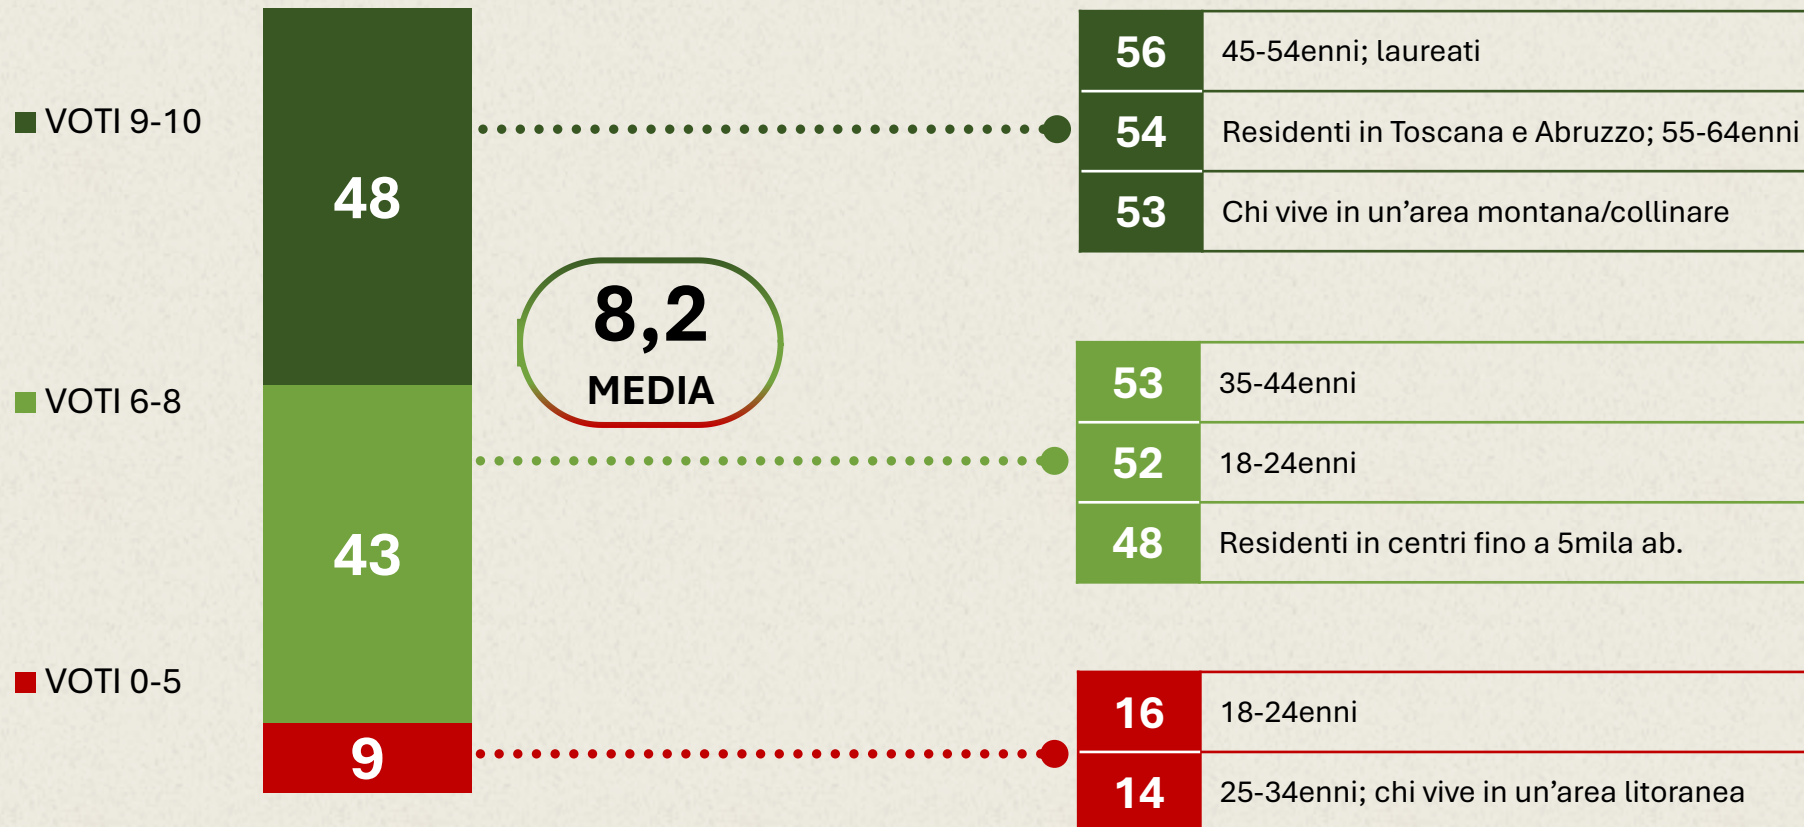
VOTI 9-10

VOTI 6-8

VOTI 0-5

48

43

9

8,2
MEDIA

| 56 | 45-54enni; laureati |
|---|---|
| 54 | Residenti in Toscana e Abruzzo; 55-64enni |
| 53 | Chi vive in un’area montana/collinare |

| 53 | 35-44enni |
|---|---|
| 52 | 18-24enni |
| 48 | Residenti in centri fino a 5mila ab. |

| 16 | 18-24enni |
|---|---|
| 14 | 25-34enni; chi vive in un’area litoranea |